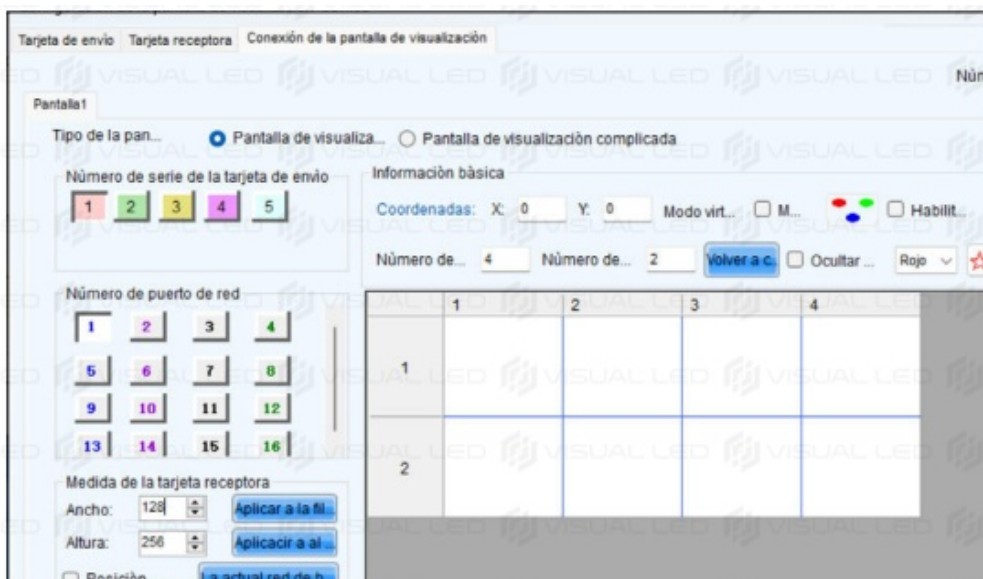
Tarjeta de envío | Tarjeta receptora | Conexión de la pantalla de visualización

VISUAL LED VISUAL LED VISUAL LED VISUAL LED

Núm

Pantalla1

Tipo de la pan... Pantalla de visualiza... Pantalla de visualización complicada

Número de serie de la tarjeta de envío

1 2 3 4 5

Información básica

Coordenadas: X: 0 Y: 0 Modo virt... M... Habilit...

Número de... 4 Número de... 2 Volver a c. Ocultar ... Rojo

Número de puerto de red

1 2 3 4
5 6 7 8
9 10 11 12
13 14 15 16

| | 1 | 2 | 3 | 4 |
|---|---|---|---|---|
| 1 | | | | |
| 2 | | | | |

Medida de la tarjeta receptora

Ancho: 128 Aplicar a la fil...

Altura: 256 Aplicacir a al ...

Posición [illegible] La actual red de b...